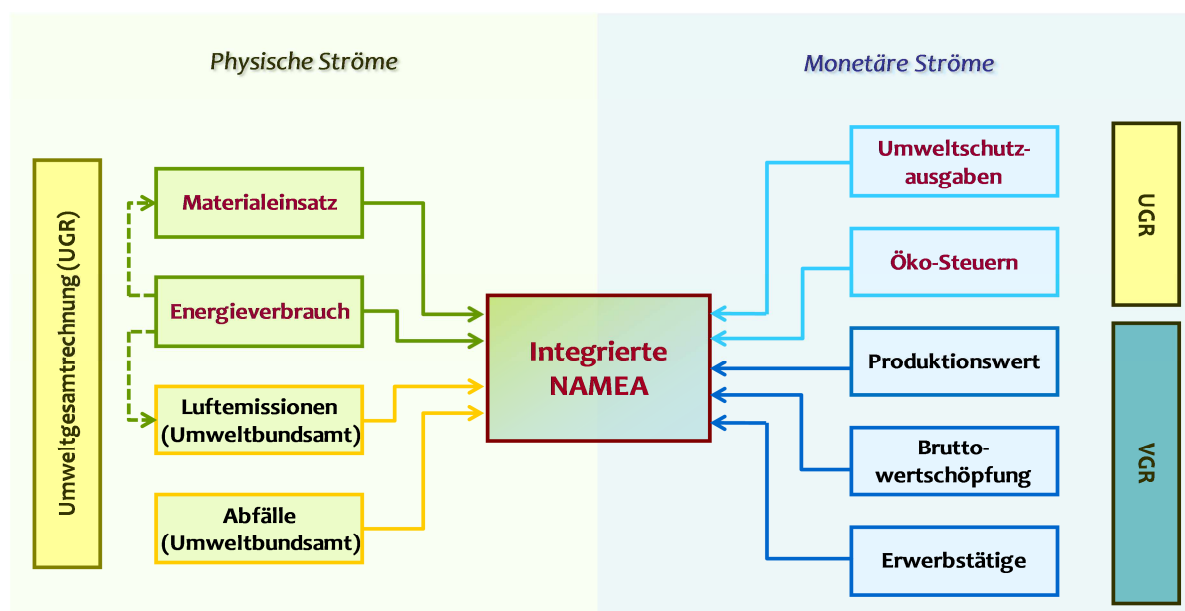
Physische Ströme

Monetäre Ströme

Umweltgesamtrechnung (UGR)

Materialeinsatz

Energieverbrauch

Luftemissionen (Umweltbundsamt)

Abfälle (Umweltbundsamt)

Integrierte NAMEA

Umweltschutzausgaben

Öko-Steuern

Produktionswert

Bruttowertschöpfung

Erwerbstätige

UGR

VGR